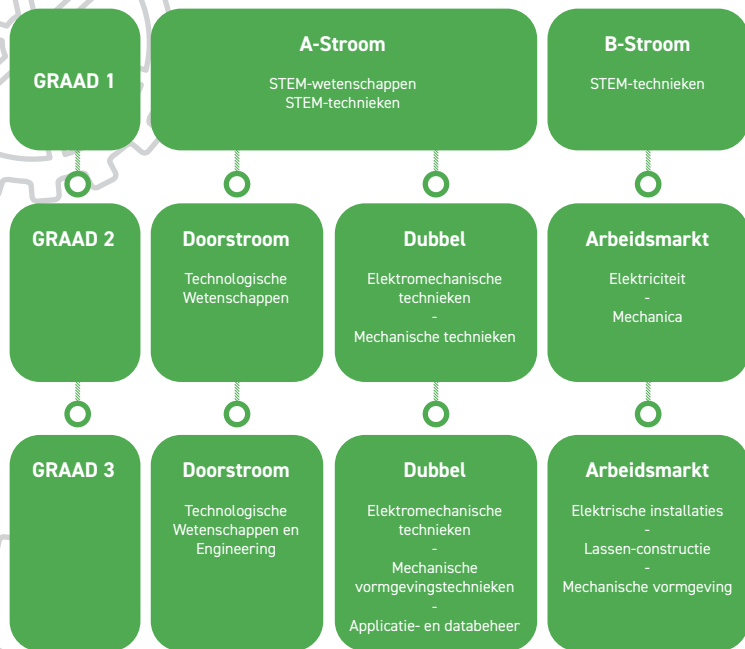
GRAAD 1

A-Stroom

STEM-wetenschappen
STEM-technieken

B-Stroom

STEM-technieken

GRAAD 2

Doorstroom

Technologische Wetenschappen

Dubbel

Elektromechanische technieken
-
Mechanische technieken

Arbeidsmarkt

Elektriciteit
-
Mechanica

GRAAD 3

Doorstroom

Technologische Wetenschappen en Engineering

Dubbel

Elektromechanische technieken
-
Mechanische vormgevingstechnieken
-
Applicatie- en databeheer

Arbeidsmarkt

Elektrische installaties
-
Lassen-constructie
-
Mechanische vormgeving